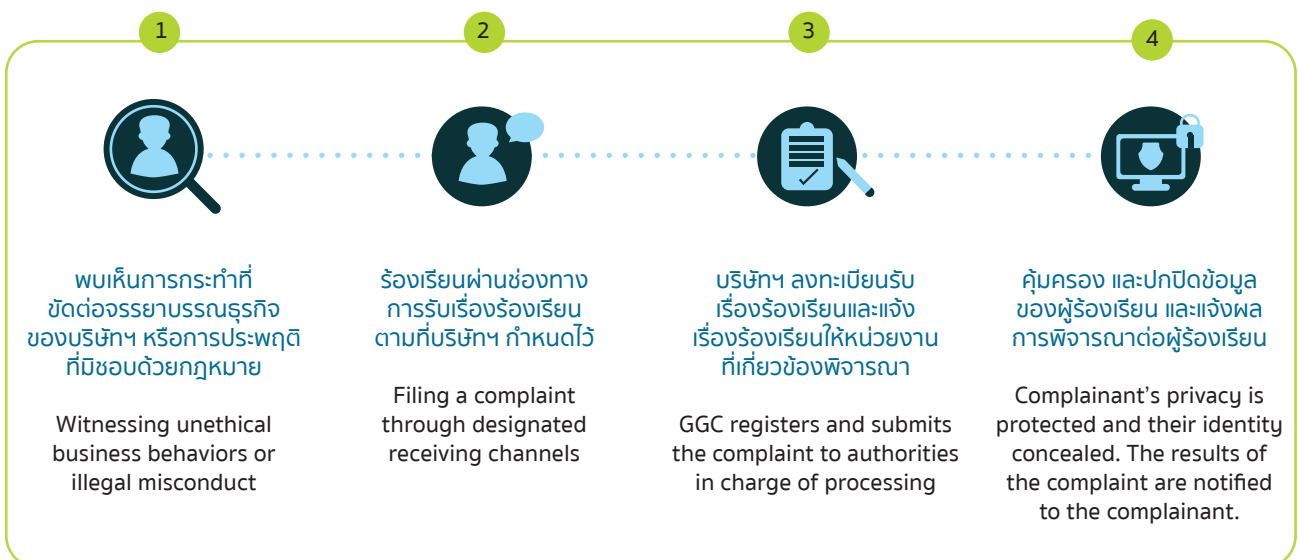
1

พบเห็นการกระทำที่ขัดต่อจรรยาบรรณธุรกิจของบริษัทฯ หรือการประพฤติที่มิชอบด้วยกฎหมาย

Witnessing unethical business behaviors or illegal misconduct

2

ร้องเรียนผ่านช่องทางการรับเรื่องร้องเรียนตามที่บริษัทฯ กำหนดไว้

Filing a complaint through designated receiving channels

3

บริษัทฯ ลงทะเบียนรับเรื่องร้องเรียนและแจ้งเรื่องร้องเรียนให้หน่วยงานที่เกี่ยวข้องพิจารณา

GGC registers and submits the complaint to authorities in charge of processing

4

คุ้มครอง และปกปิดข้อมูลของผู้ร้องเรียน และแจ้งผลการพิจารณาต่อผู้ร้องเรียน

Complainant's privacy is protected and their identity concealed. The results of the complaint are notified to the complainant.